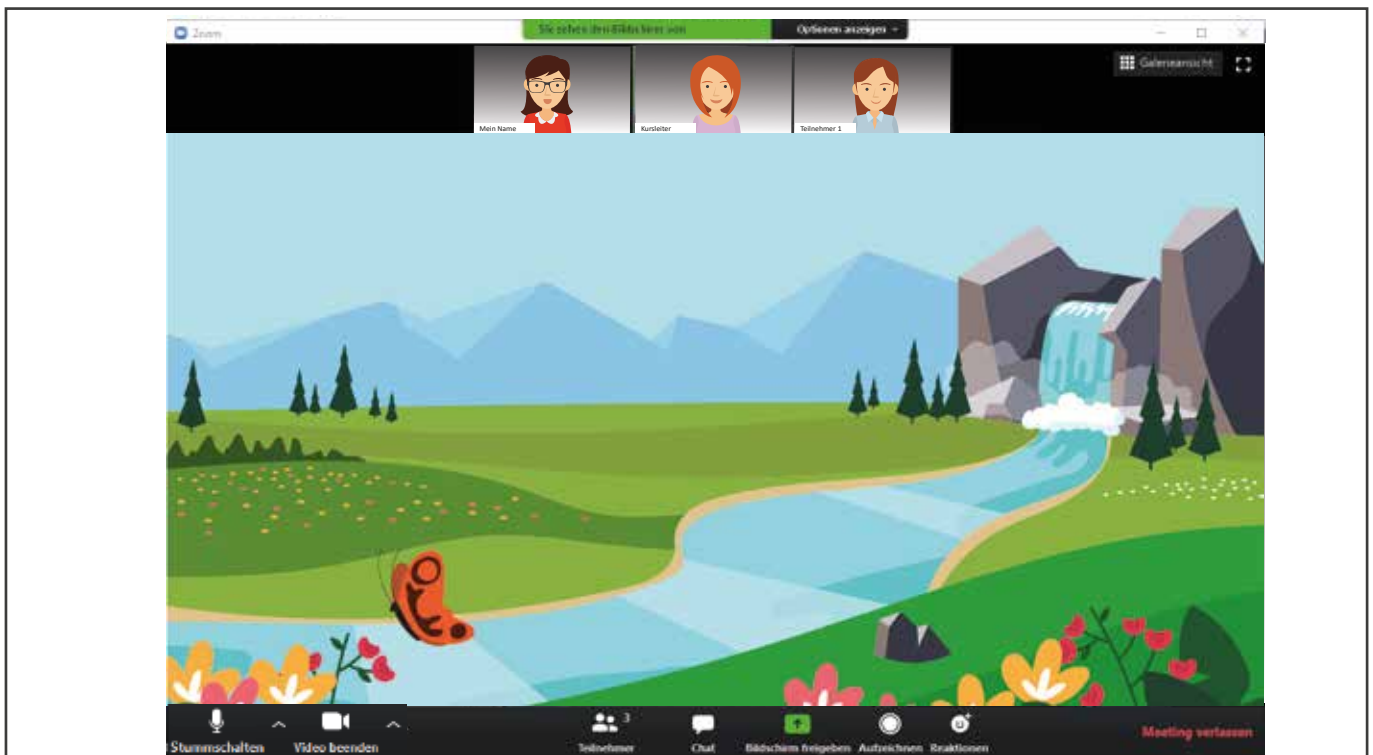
Zoom

Sie sehen den Bildschirm von

Optionen anzeigen

Galerieansicht

Mein Name

Kursleiter

Teilnehmer 1

Stummschalten

Video beenden

3

Teilnehmer

Chat

Bildschirm freigeben

Aufzeichnen

Reaktionen

Meeting verlassen